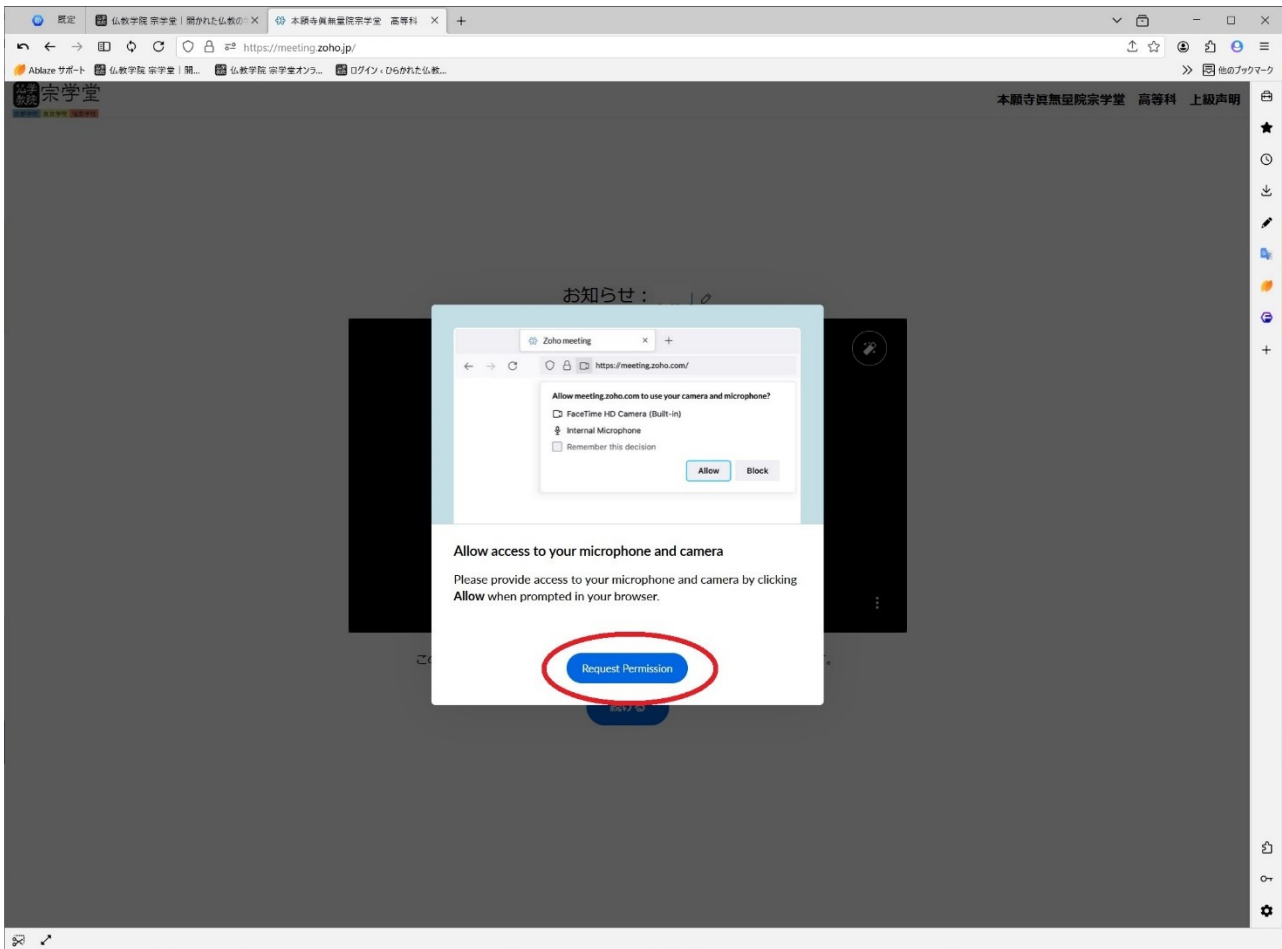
既定 | 仏教学院 宗学堂｜開かれた仏教の × | 本願寺眞無量院宗学堂 高等科 × | +

https://meeting.zoho.jp/

Ablaze サポート | 仏教学院 宗学堂｜開... | 仏教学院 宗学堂オンラ... | ログイン ‹ ひらかれた仏教... | 他のブックマーク

宗学堂

本願寺眞無量院宗学堂 高等科 上級声明

お知らせ：

Zoho meeting

https://meeting.zoho.com/

Allow meeting.zoho.com to use your camera and microphone?

FaceTime HD Camera (Built-in)

Internal Microphone

Remember this decision

Allow Block

Allow access to your microphone and camera

Please provide access to your microphone and camera by clicking **Allow** when prompted in your browser.

Request Permission

続ける